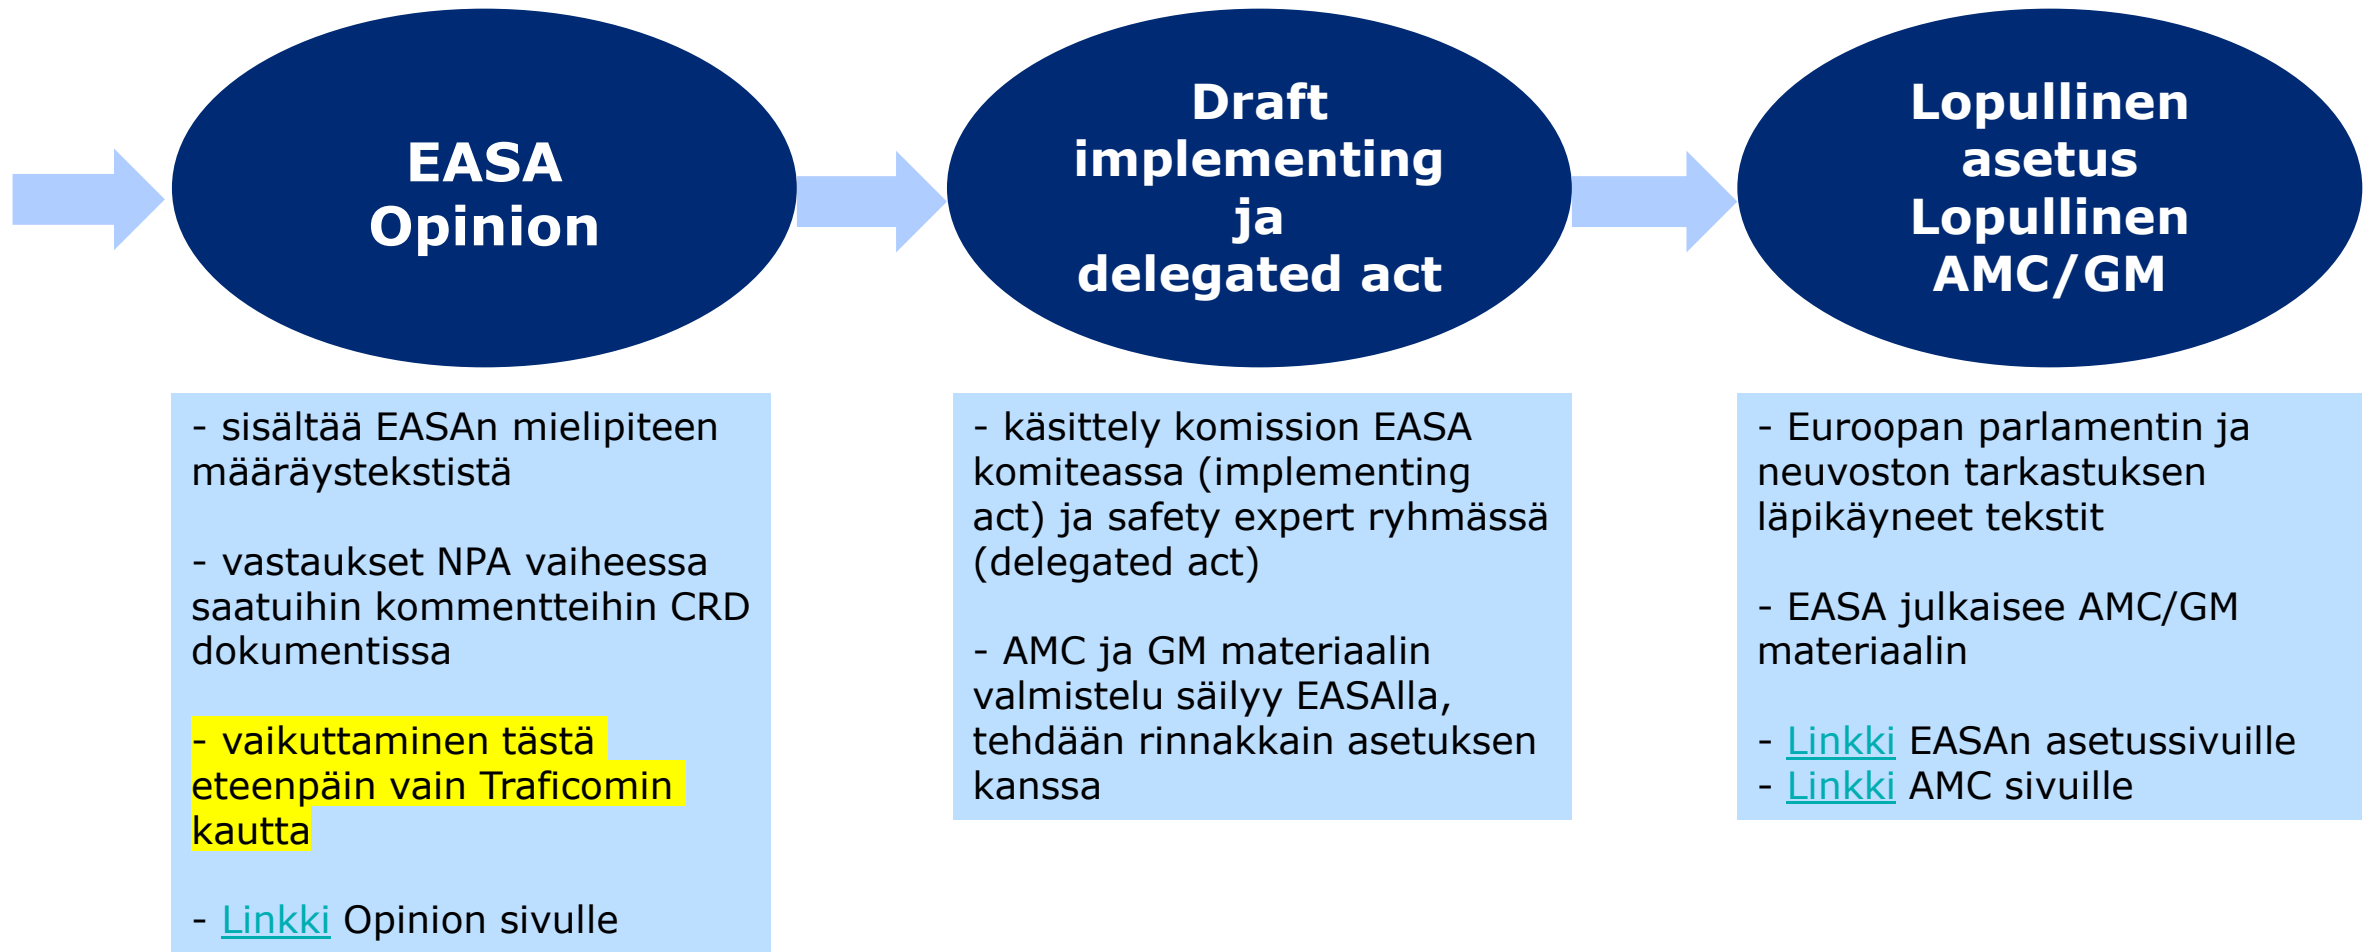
EASA Opinion

Draft implementing ja delegated act

Lopullinen asetus Lopullinen AMC/GM

- sisältää EASAn mielipiteen määräystekstistä

- vastaukset NPA vaiheessa saatuihin kommentteihin CRD dokumentissa

- vaikuttaminen tästä eteenpäin vain Traficomin kautta

- Linkki Opinion sivulle

- käsittely komission EASA komiteassa (implementing act) ja safety expert ryhmässä (delegated act)

- AMC ja GM materiaalin valmistelu säilyy EASAlla, tehdään rinnakkain asetuksen kanssa

- Euroopan parlamentin ja neuvoston tarkastuksen läpikäyneet tekstit

- EASA julkaisee AMC/GM materiaalin

- Linkki EASAn asetussivuille
- Linkki AMC sivuille